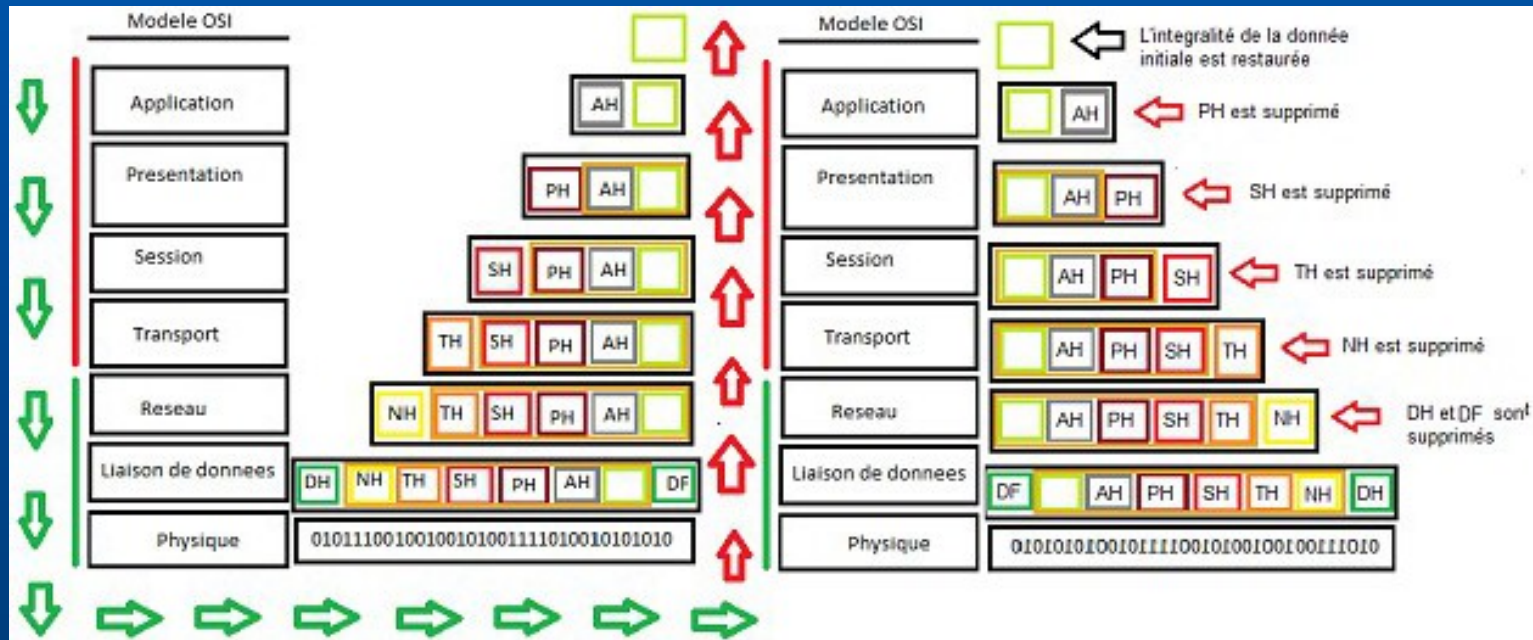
Modele OSI

Application

Presentation

Session

Transport

Reseau

Liaison de donnees

Physique

AH

PH AH

SH PH AH

TH SH PH AH

NH TH SH PH AH

DH NH TH SH PH AH DF

0101110010010010100111101001010101010

Modele OSI

Application

Presentation

Session

Transport

Reseau

Liaison de donnees

Physique

L'integralité de la donnée initiale est restaurée

AH

PH est supprimé

AH PH

SH est supprimé

AH PH SH

TH est supprimé

AH PH SH TH

NH est supprimé

AH PH SH TH NH

DH et DF sont supprimés

DF AH PH SH TH NH DH

0101010100101111001010010010011101O